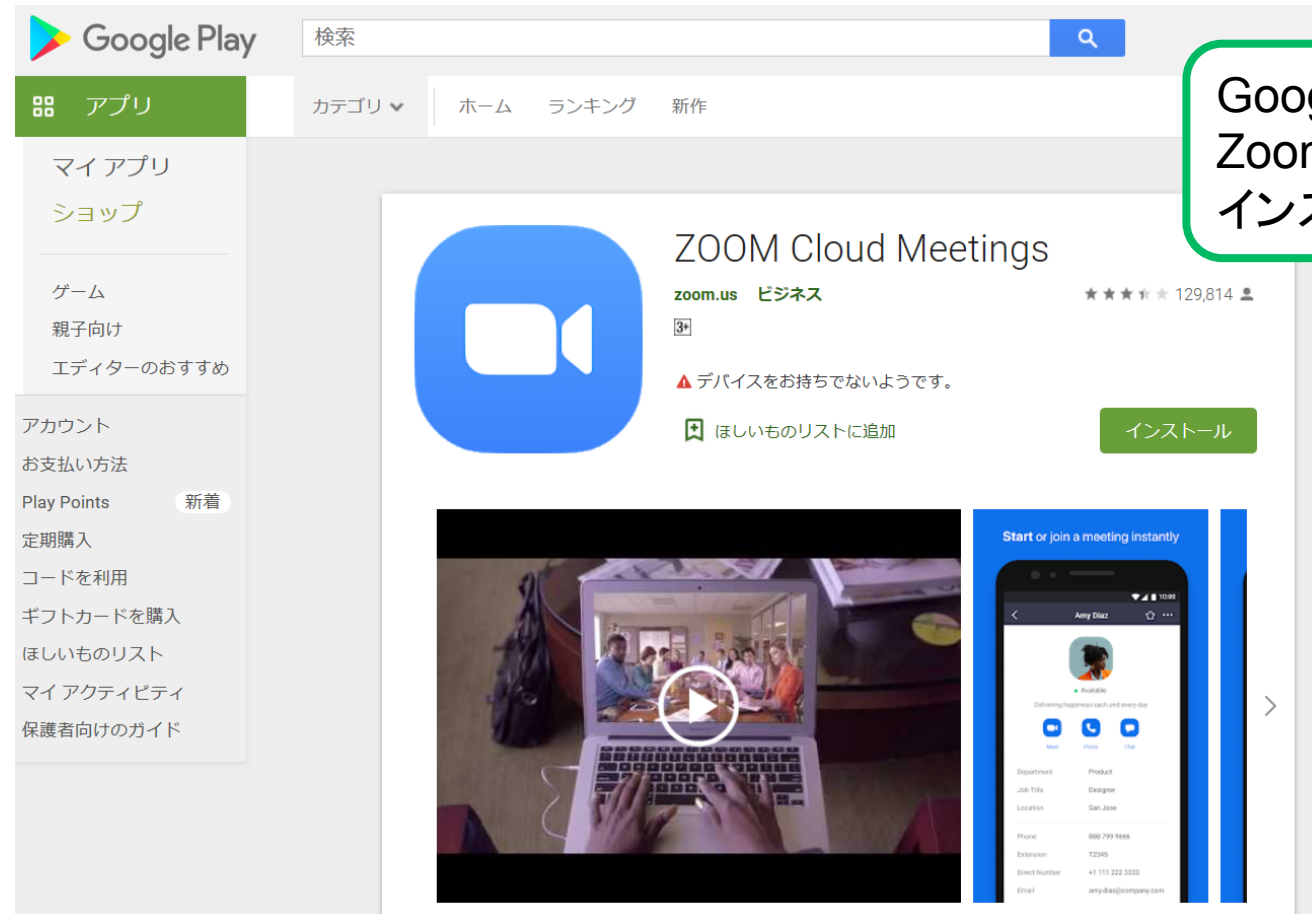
Google Play

検索

アプリ

カテゴリ

ホーム

ランキング

新作

マイ アプリ

ショップ

ゲーム

親子向け

エディターのおすすめ

アカウント

お支払い方法

Play Points 新着

定期購入

コードを利用

ギフトカードを購入

ほしいものリスト

マイ アクティビティ

保護者向けのガイド

ZOOM Cloud Meetings

zoom.us ビジネス

129,814

3+

デバイスをお持ちでないようです。

ほしいものリストに追加

インストール

Start or join a meeting instantly

Amy Diaz

Available

Delivering happiness each and every day

Meet Phone Chat

Department Product

Job Title Designer

Location San Jose

Phone 000 799 1666

Extension 12345

Direct Number +1 111 222 3333

Email amy.diaz@company.com

Goog
Zoom
インス